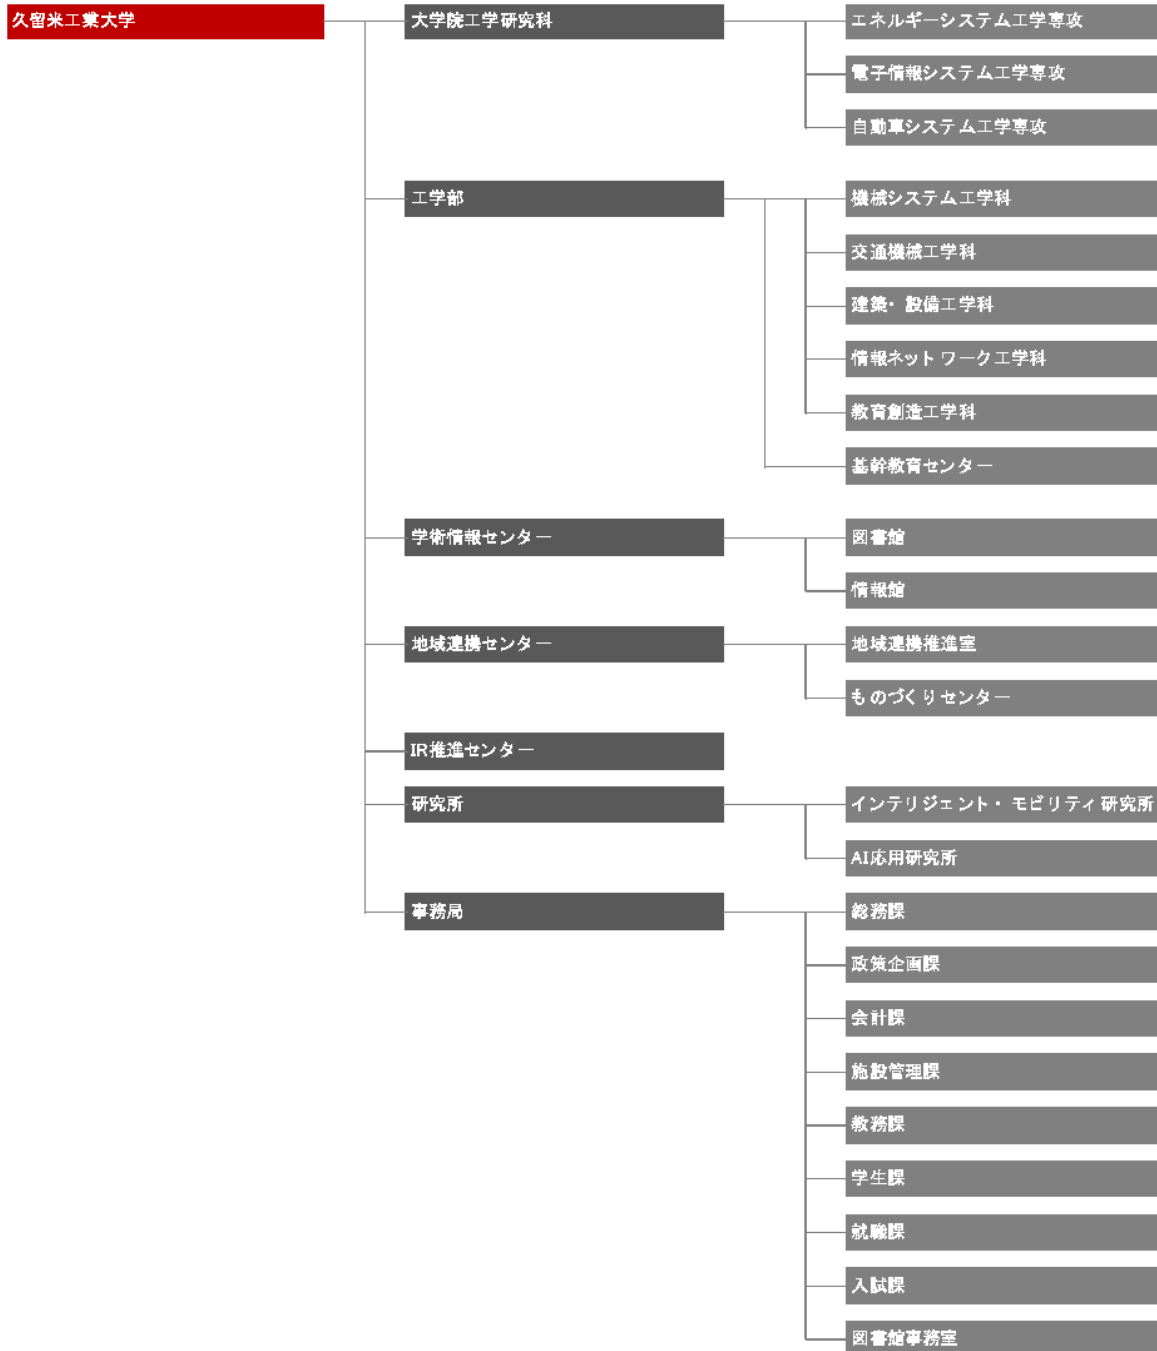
久留米工業大学

大学院工学研究科

エネルギーシステム工学専攻

電子情報システム工学専攻

自動車システム工学専攻

工学部

機械システム工学科

交通機械工学科

建築・設備工学科

情報ネットワーク工学科

教育創造工学科

基幹教育センター

学術情報センター

図書館

情報館

地域連携センター

地域連携推進室

ものづくりセンター

IR推進センター

研究所

インテリジェント・モビリティ研究所

AI応用研究所

事務局

総務課

政策企画課

会計課

施設管理課

教務課

学生課

就職課

入試課

図書館事務室